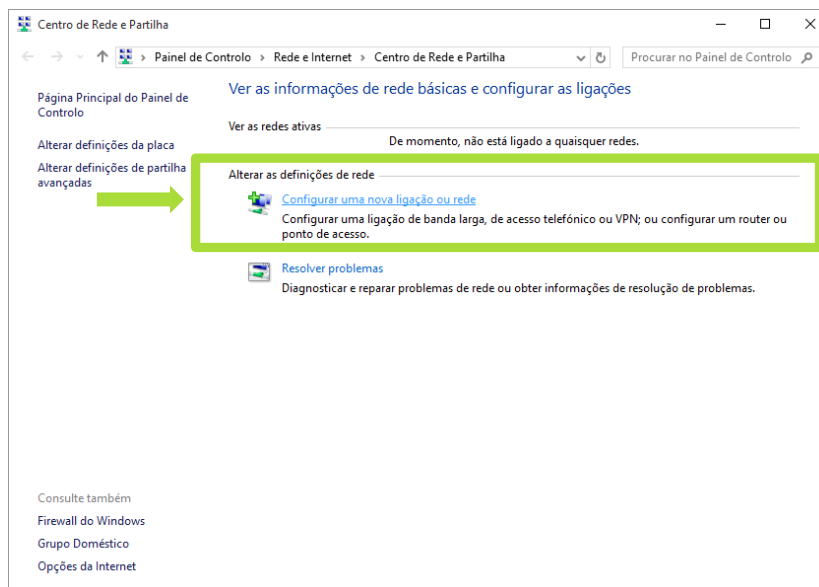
Centro de Rede e Partilha

Painel de Controlo > Rede e Internet > Centro de Rede e Partilha

Procurar no Painel de Controlo

Página Principal do Painel de Controlo

Alterar definições da placa

Alterar definições de partilha avançadas

Ver as informações de rede básicas e configurar as ligações

Ver as redes ativas

De momento, não está ligado a quaisquer redes.

Alterar as definições de rede

Configurar uma nova ligação ou rede

Configurar uma ligação de banda larga, de acesso telefónico ou VPN; ou configurar um router ou ponto de acesso.

Resolver problemas

Diagnosticar e reparar problemas de rede ou obter informações de resolução de problemas.

Consulte também

Firewall do Windows

Grupo Doméstico

Opções da Internet